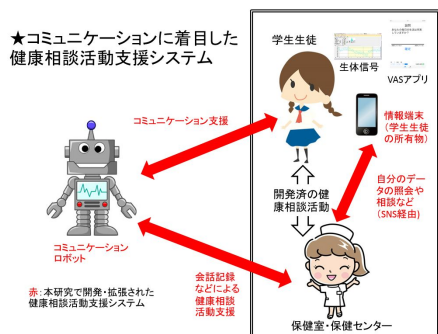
★コミュニケーションに着目した健康相談活動支援システム

学生生徒

生体信号

VASアプリ

コミュニケーション支援

情報端末（学生生徒の所有物）

自分のデータの照会や相談など（SNS経由）

開発済の健康相談活動

コミュニケーションロボット

赤：本研究で開発・拡張された健康相談活動支援システム

会話記録などによる健康相談活動支援

保健室・保健センター